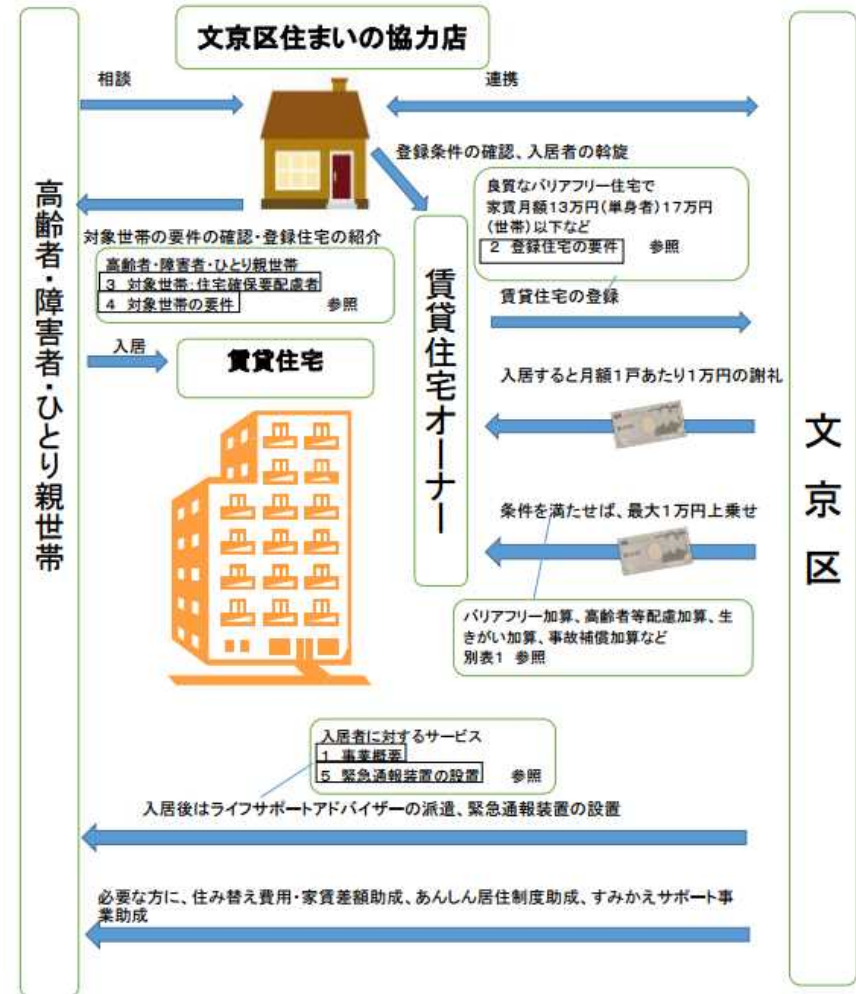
文京区住まいの協力店

相談

連携

登録条件の確認、入居者の斡旋

高齢者・障害者・ひとり親世帯

良質なバリアフリー住宅で家賃月額13万円(単身者)17万円(世帯)以下など
2 登録住宅の要件 参照

対象世帯の要件の確認・登録住宅の紹介

高齢者・障害者・ひとり親世帯
3 対象世帯:住宅確保要配慮者
4 対象世帯の要件 参照

賃貸住宅オーナー

賃貸住宅の登録

入居

賃貸住宅

入居すると月額1戸あたり1万円の謝礼

文京区

条件を満たせば、最大1万円上乗せ

バリアフリー加算、高齢者等配慮加算、生きがい加算、事故補償加算など
別表1 参照

入居者に対するサービス
1 事業概要
5 緊急通報装置の設置 参照

入居後はライフサポートアドバイザーの派遣、緊急通報装置の設置

必要な方に、住み替え費用・家賃差額助成、あんしん居住制度助成、すみかえサポート事業助成